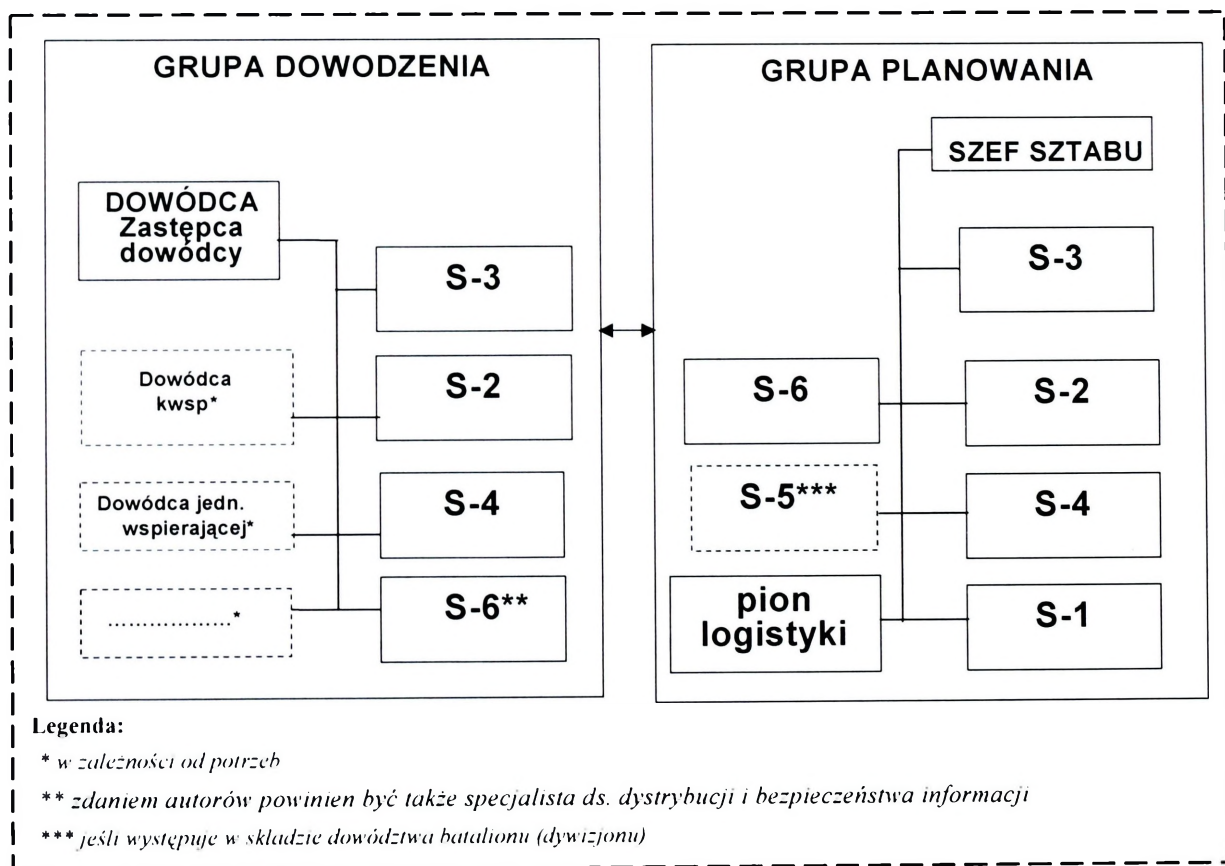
GRUPA DOWODZENIA

DOWÓDCA
Zastępca dowódcy

S-3

Dowódca kwsp*

S-2

Dowódca jedn. wspierającej*

S-4

.................*

S-6**

GRUPA PLANOWANIA

SZEF SZTABU

S-3

S-6

S-2

S-5***

S-4

pion logistyki

S-1

Legenda:
* w zależności od potrzeb
** zdaniem autorów powinien być także specjalista ds. dystrybucji i bezpieczeństwa informacji
*** jeśli występuje w składzie dowództwa batalionu (dywizjonu)